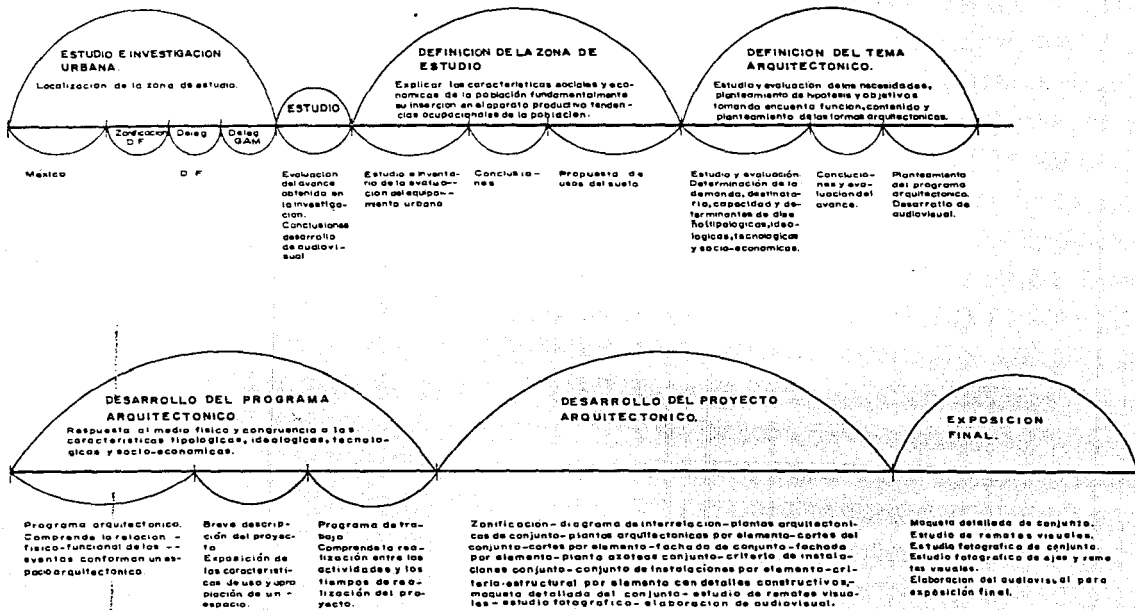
ESTUDIO E INVESTIGACION URBANA.

Localización de la zona de estudio.

ESTUDIO

DEFINICION DE LA ZONA DE ESTUDIO

Explicar las caracteristicas sociales y economicas de la poblacion fundamentalmente su insercion en el aparato productivo tendencias ocupacionales de la poblacion.

DEFINICION DEL TEMA ARQUITECTONICO.

Estudio y evaluación de las necesidades, planteamiento de hipotesis y objetivos tomando encuenta funcion, contenido y planteamiento de las formas arquitectonicas.

Zonificacion D F

Deleg

Deleg GAM

Mexico

D F

Evaluacion del avance obtenido en la investigacion. Conclusiones desarrollo de audiovisual

Estudio e inventario de la evolucion del equipamiento urbano

Conclusiones

Propuesta de usos del suelo

Estudio y evaluación. Determinación de la demanda, destinatario, capacidad y determinantes de diseño tipologicas, ideologicas, tecnologicas y socio-economicas.

Conclusiones y evaluacion del avance.

Planteamiento del programa arquitectonico. Desarrollo de audiovisual.

DESARROLLO DEL PROGRAMA ARQUITECTONICO

Respuesta al medio fisico y congruencia a las caracteristicas tipologicas, ideologicas, tecnologicas y socio-economicas.

DESARROLLO DEL PROYECTO ARQUITECTONICO.

EXPOSICION FINAL.

Programa arquitectonico. Comprende la relacion fisico-funcional de los eventos conforman un espacio arquitectonico.

Breve descripción del proyecto Exposición de las caracteristicas de uso y apropiación de un espacio.

Programa de trabajo Comprende la realización entre las actividades y los tiempos de realización del proyecto.

Zonificacion- diagrama de interrelacion- plantas arquitectonicas de conjunto- plantas arquitectonicas por elemento- cortes del conjunto- cortes por elemento- fachada de conjunto- fachada por elemento- planta azoteas conjunto- criterio de instalaciones conjunto- conjunto de instalaciones por elemento- criteria estructural por elemento con detalles constructivos,- maqueta detallada del conjunto- estudio de remates visuales- estudio fotografico- elaboracion de audiovisual.

Maqueta detallada de conjunto. Estudio de remates visuales. Estudio fotografico de conjunto. Estudio fotografico de ejes y remates visuales. Elaboracion del audiovisual para exposición final.